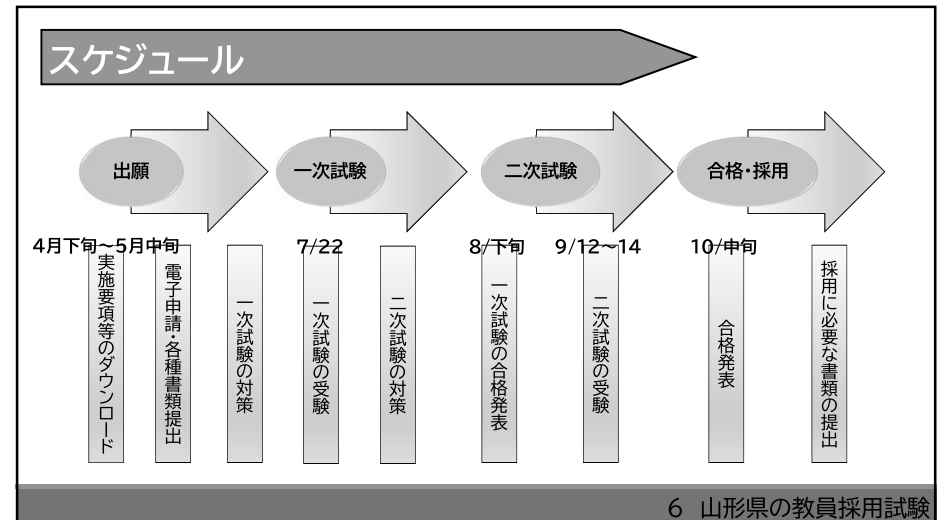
スケジュール

出願

一次試験

二次試験

合格・採用

4月下旬～5月中旬

実施要項等のダウンロード

電子申請・各種書類提出

一次試験の対策

7/22

一次試験の受験

二次試験の対策

8/下旬

一次試験の合格発表

9/12～14

二次試験の受験

10/中旬

合格発表

採用に必要な書類の提出

6　山形県の教員採用試験